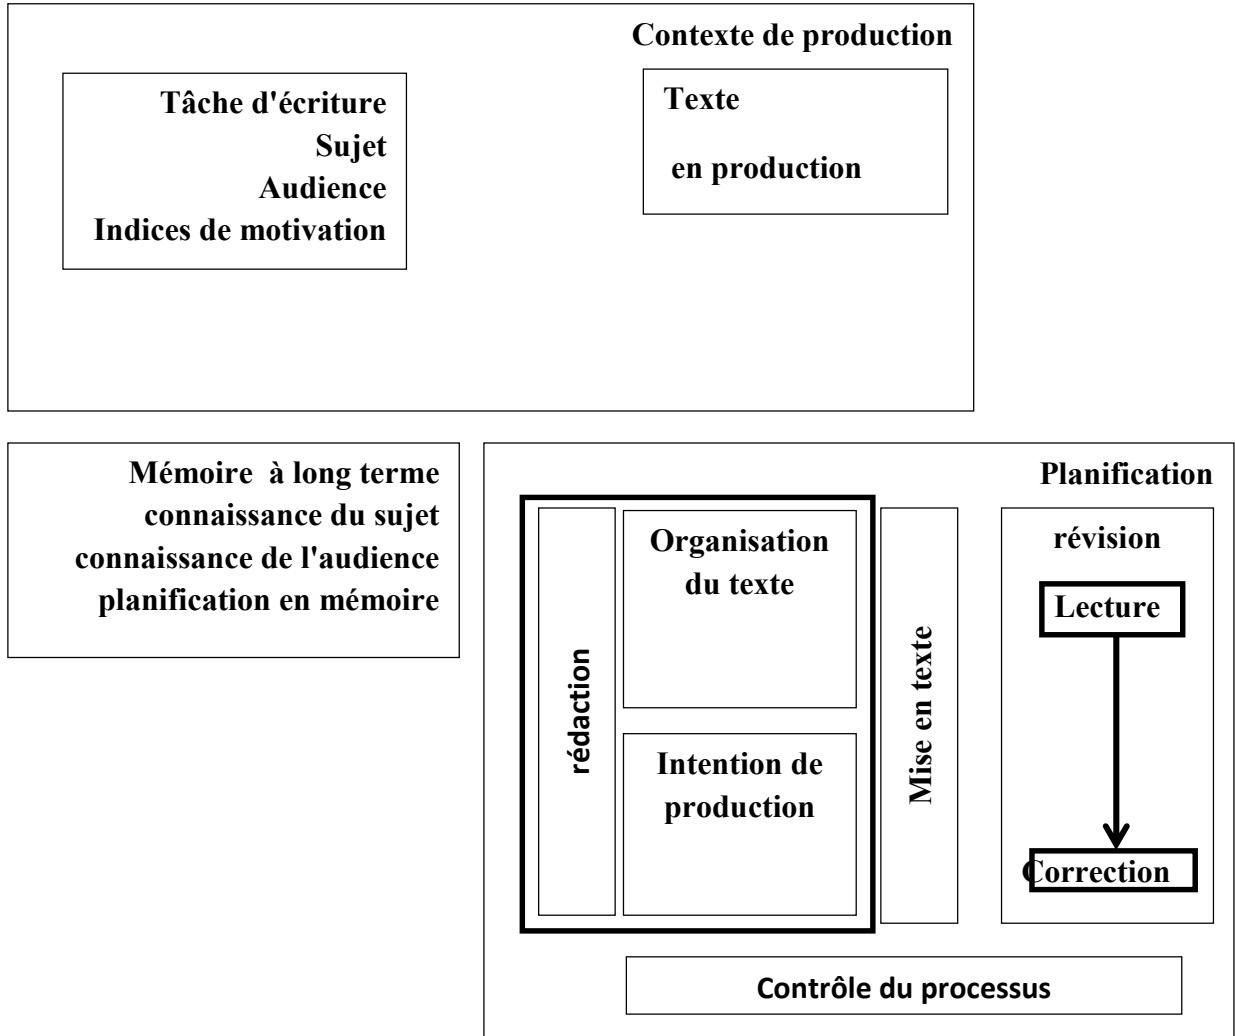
Contexte de production

Tâche d'écriture
Sujet
Audience
Indices de motivation

Texte

en production

Mémoire à long terme
connaissance du sujet
connaissance de l'audience
planification en mémoire

Planification

rédaction

Organisation du texte

Intention de production

Mise en texte

révision

Lecture

Correction

Contrôle du processus